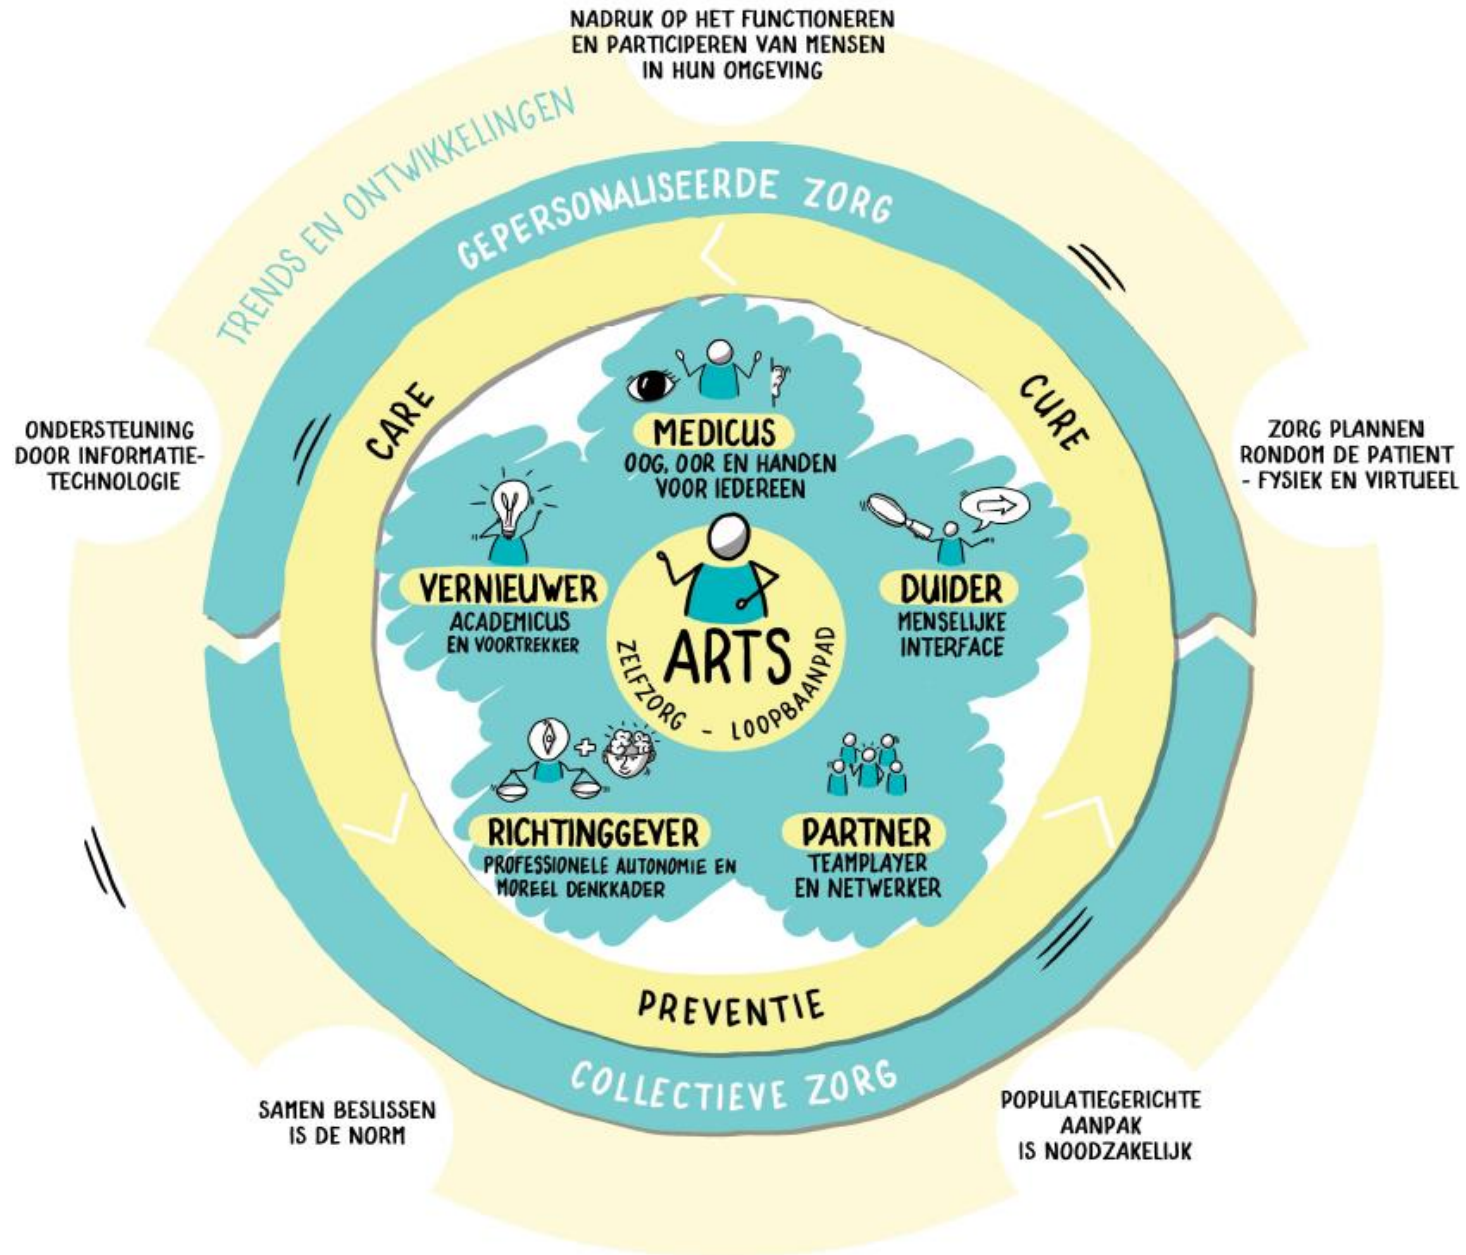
NADRUK OP HET FUNCTIONEREN EN PARTICIPEREN VAN MENSEN IN HUN OMGEVING

TRENDS EN ONTWIKKELINGEN

GEPERSONALISEERDE ZORG

ONDERSTEUNING DOOR INFORMATIETECHNOLOGIE

ZORG PLANNEN RONDOM DE PATIENT - FYSIEK EN VIRTUEEL

CARE

CURE

MEDICUS
OOG, OOR EN HANDEN VOOR IEDEREEN

VERNIEUWER
ACADEMICUS EN VOORTREKKER

ARTS
ZELFZORG - LOOPBAANPAD

DUIDER
MENSELIJKE INTERFACE

RICHTINGGEVER
PROFESSIONELE AUTONOMIE EN MOREEL DENKKADER

PARTNER
TEAMPLAYER EN NETWERKER

PREVENTIE

COLLECTIEVE ZORG

SAMEN BESLISSEN IS DE NORM

POPULATIEGERICHTE AANPAK IS NOODZAKELIJK